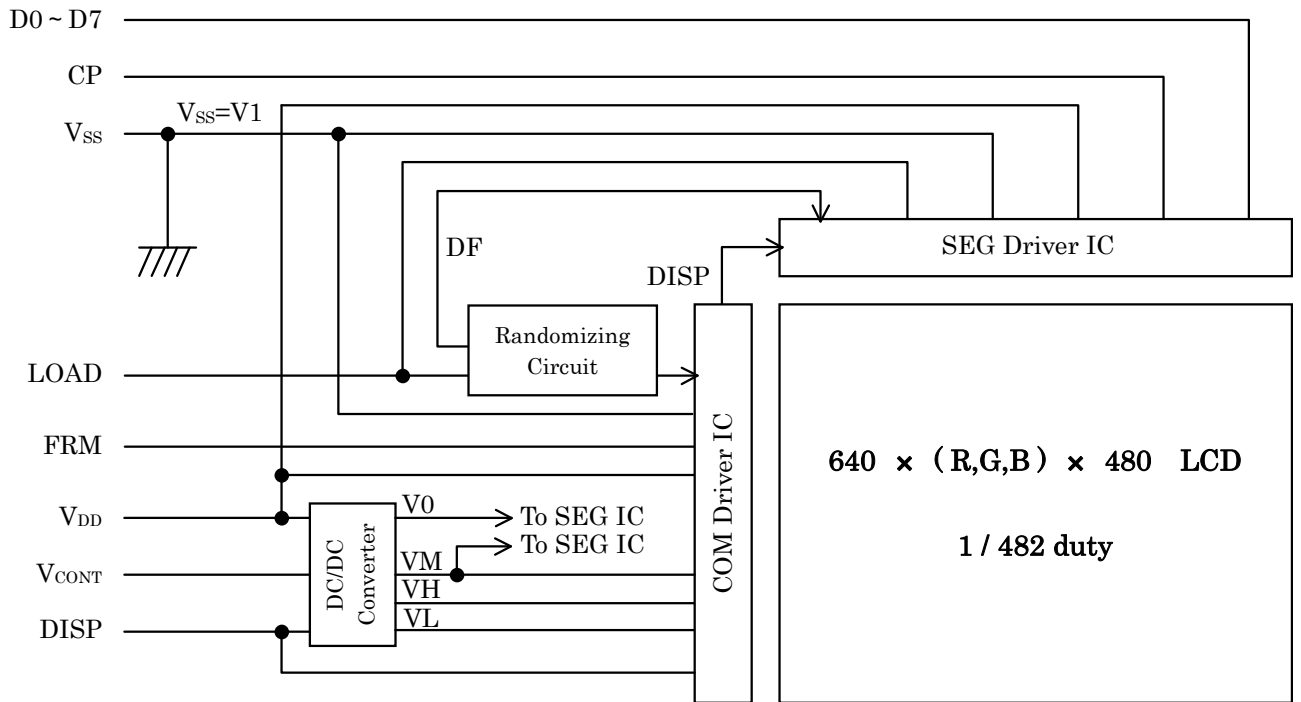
D0 ~ D7
CP
$V_{SS}$=V1
$V_{SS}$
DF
SEG Driver IC
DISP
Randomizing Circuit
LOAD
FRM
COM Driver IC
640 ×（R,G,B）× 480 LCD
1 / 482 duty
$V_{DD}$
DC/DC Converter
V0
To SEG IC
VM
To SEG IC
$V_{CONT}$
VH
VL
DISP